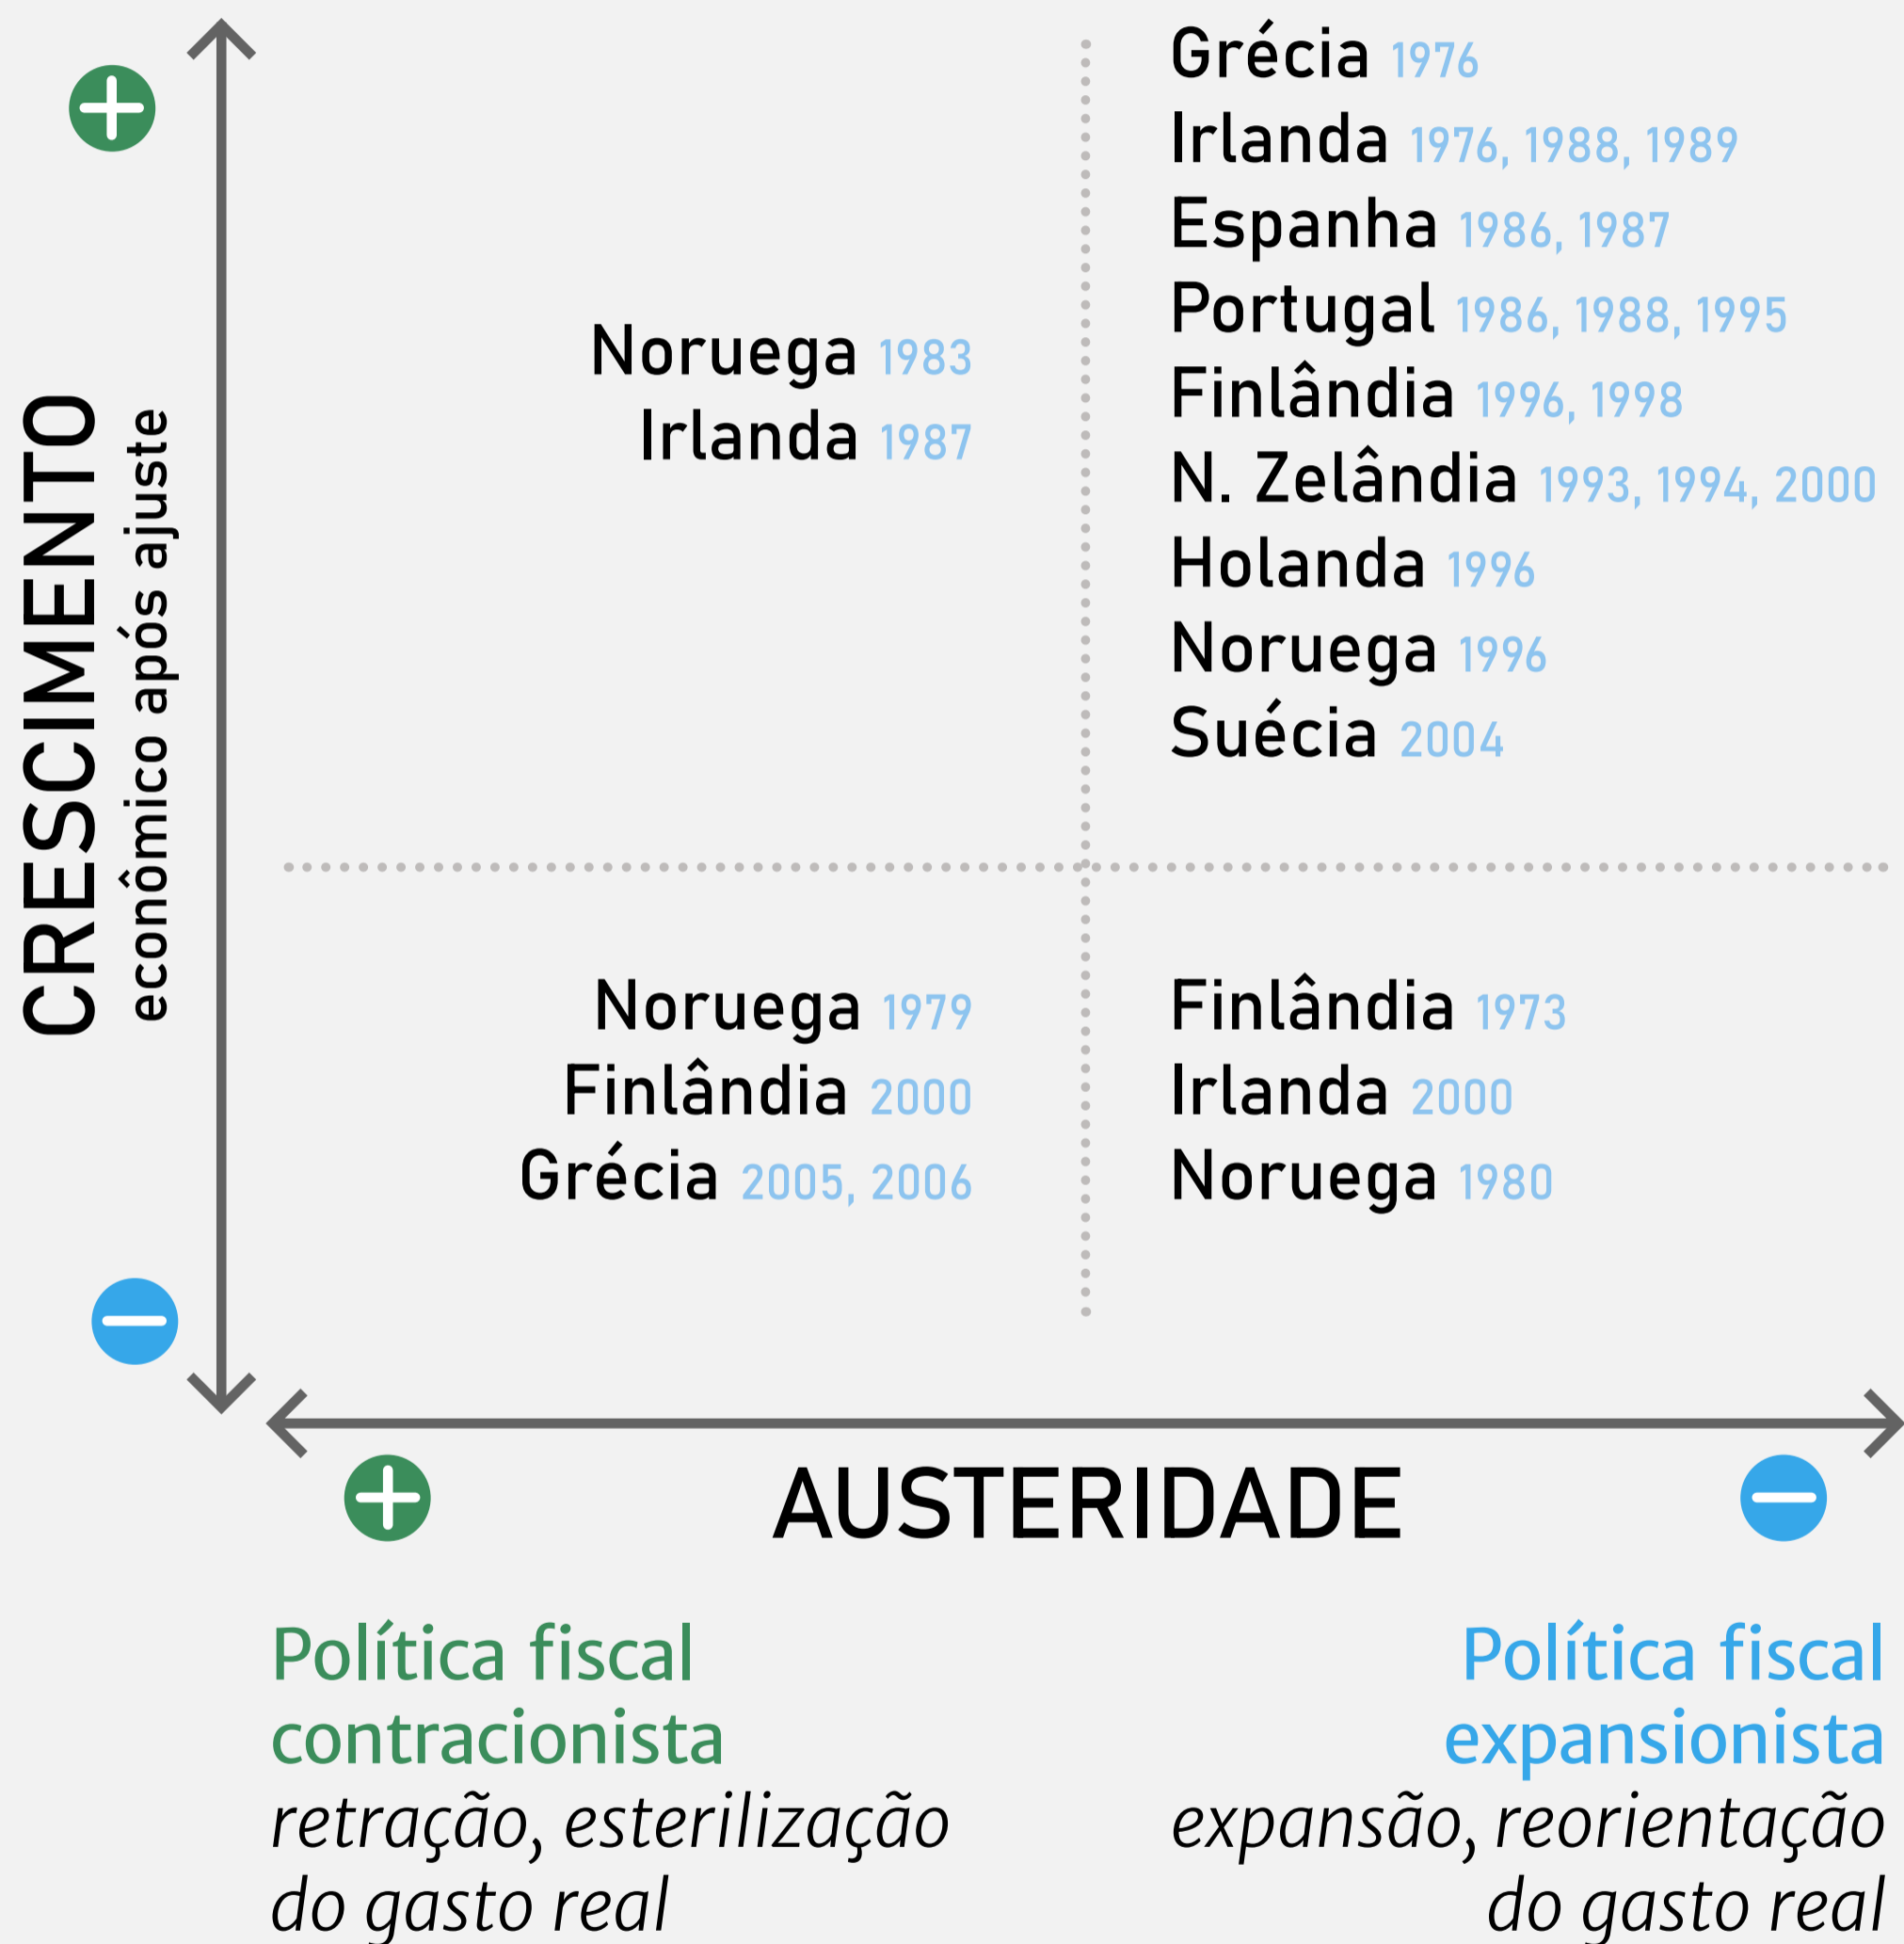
Grécia 1976
Irlanda 1976, 1988, 1989
Espanha 1986, 1987
Portugal 1986, 1988, 1995
Finlândia 1996, 1998
N. Zelândia 1993, 1994, 2000
Holanda 1996
Noruega 1996
Suécia 2004

Noruega 1983
Irlanda 1987

CRESCIMENTO
econômico após ajuste

Noruega 1979
Finlândia 2000
Grécia 2005, 2006

Finlândia 1973
Irlanda 2000
Noruega 1980

AUSTERIDADE

Política fiscal contracionista
retração, esterilização do gasto real

Política fiscal expansionista
expansão, reorientação do gasto real